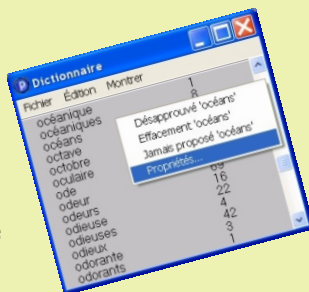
Dictionnaire

Fichier Édition Montrer

océanique
océaniques
océans
octave
octobre
oculaire
ode
odeur
odeurs
odieuse
odieuses
odieux
odorante
odorants

1
8
69
16
22
4
42
3
1

Désapprouvé 'océans'
Effacement 'océans'
Jamais proposé 'océans'
Propriétés...